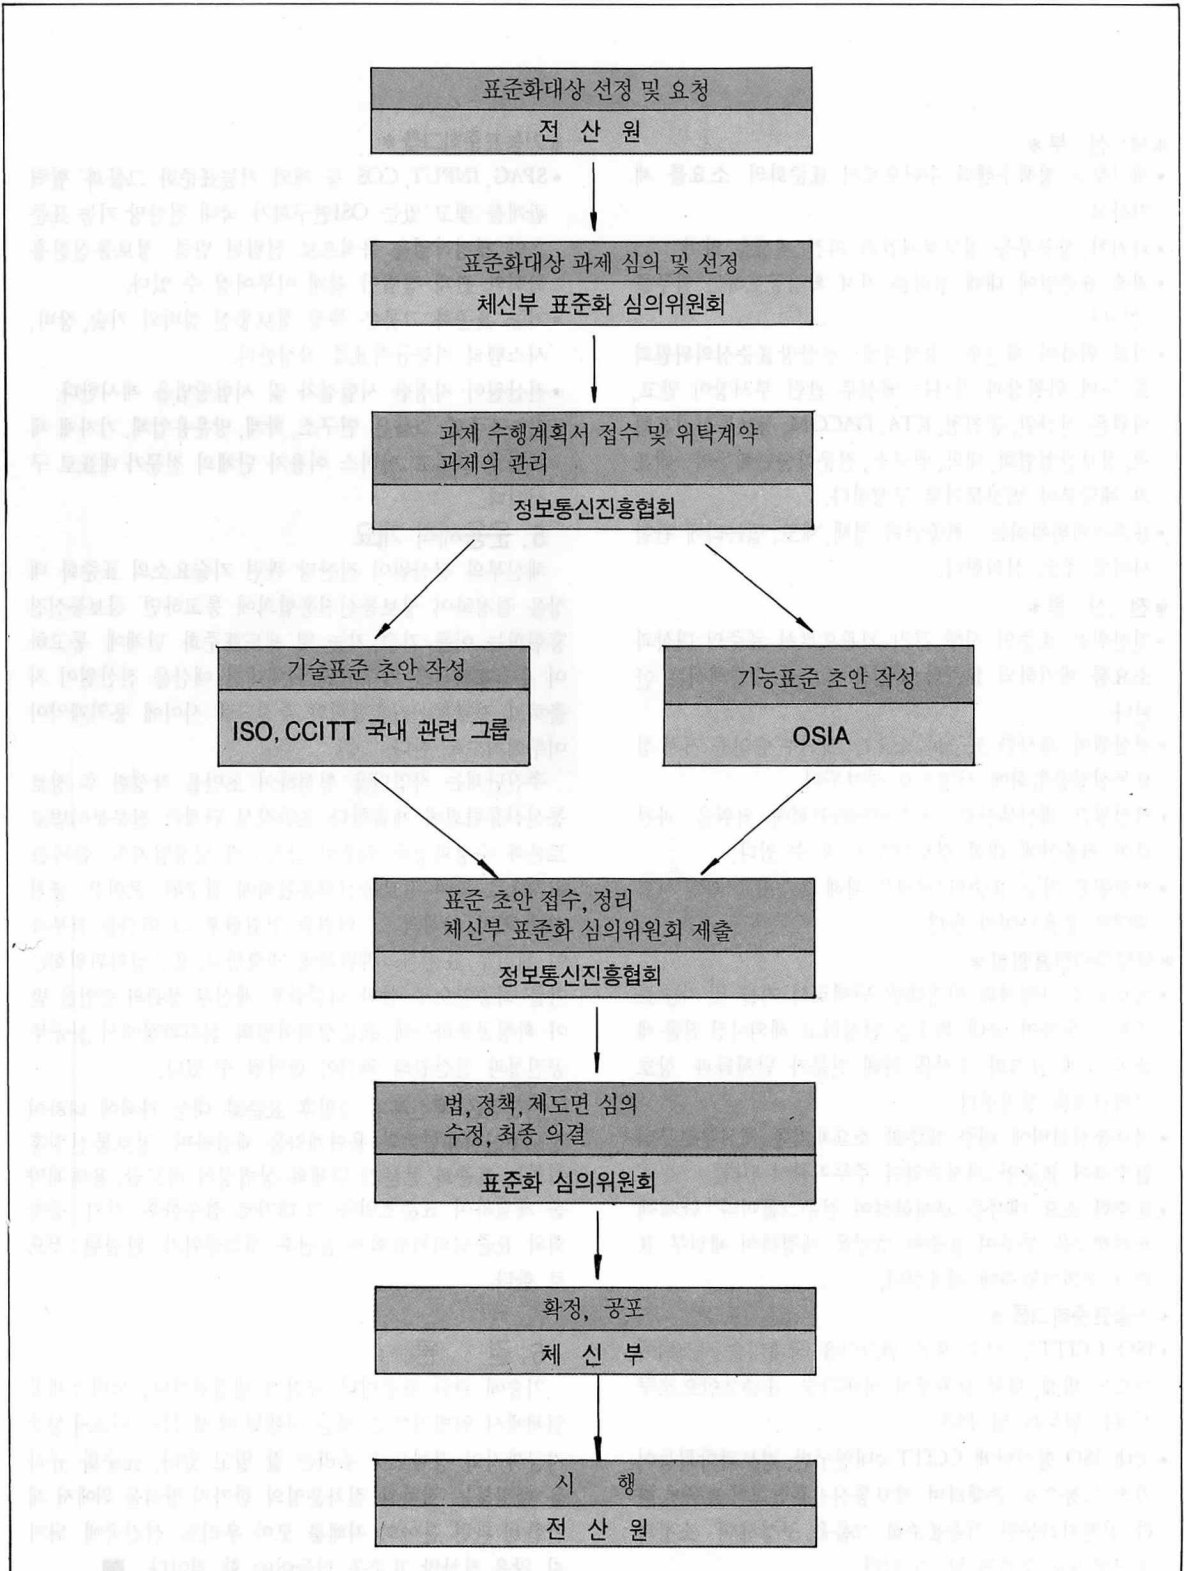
표준화대상 선정 및 요청

전 산 원

표준화대상 과제 심의 및 선정

체신부 표준화 심의위원회

과제 수행계획서 접수 및 위탁계약
과제의 관리

정보통신진흥협회

기술표준 초안 작성

ISO, CCITT 국내 관련 그룹

기능표준 초안 작성

OSIA

표준 초안 접수, 정리
체신부 표준화 심의위원회 제출

정보통신진흥협회

법, 정책, 제도면 심의
수정, 최종 의결

표준화 심의위원회

확정, 공포

체 신 부

시 행

전 산 원